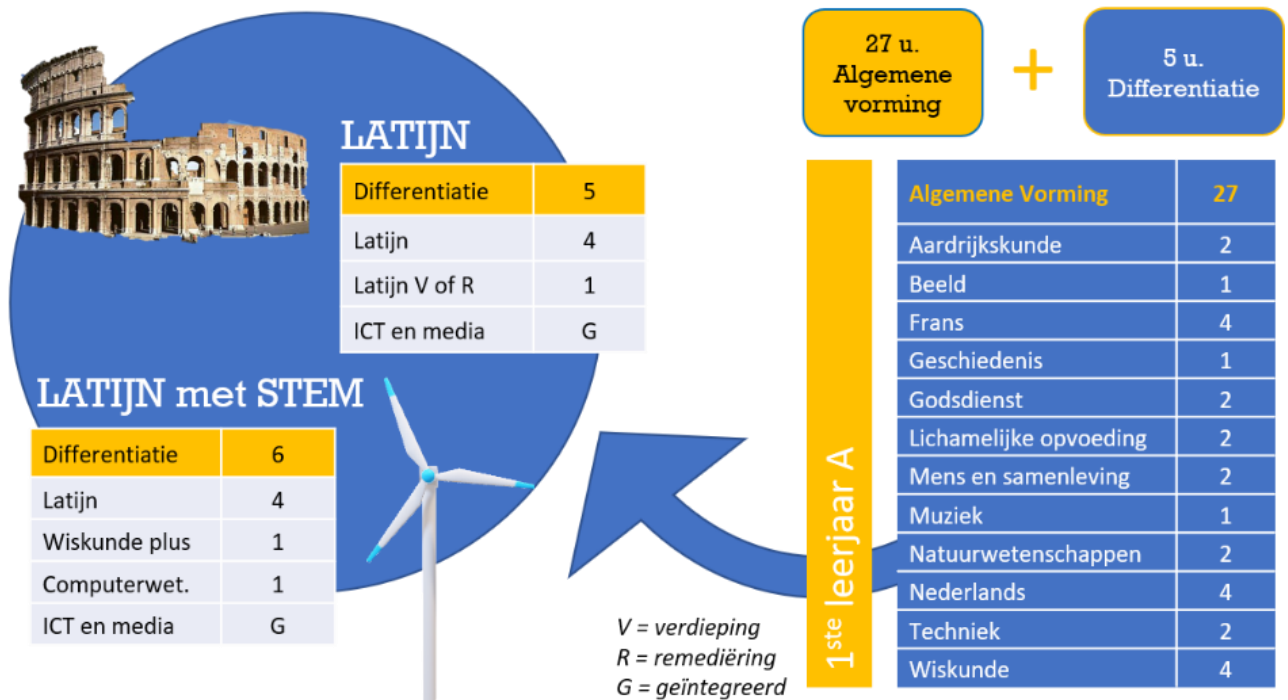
27 u. Algemene vorming

+

5 u. Differentiatie

LATIJN

| Differentiatie | 5 |
|---|---|
| Latijn | 4 |
| Latijn V of R | 1 |
| ICT en media | G |

LATIJN met STEM

| Differentiatie | 6 |
|---|---|
| Latijn | 4 |
| Wiskunde plus | 1 |
| Computerwet. | 1 |
| ICT en media | G |

$1^{ste}$ leerjaar A

| Algemene Vorming | 27 |
|---|---|
| Aardrijkskunde | 2 |
| Beeld | 1 |
| Frans | 4 |
| Geschiedenis | 1 |
| Godsdienst | 2 |
| Lichamelijke opvoeding | 2 |
| Mens en samenleving | 2 |
| Muziek | 1 |
| Natuurwetenschappen | 2 |
| Nederlands | 4 |
| Techniek | 2 |
| Wiskunde | 4 |

V = verdieping
R = remediëring
G = geïntegreerd